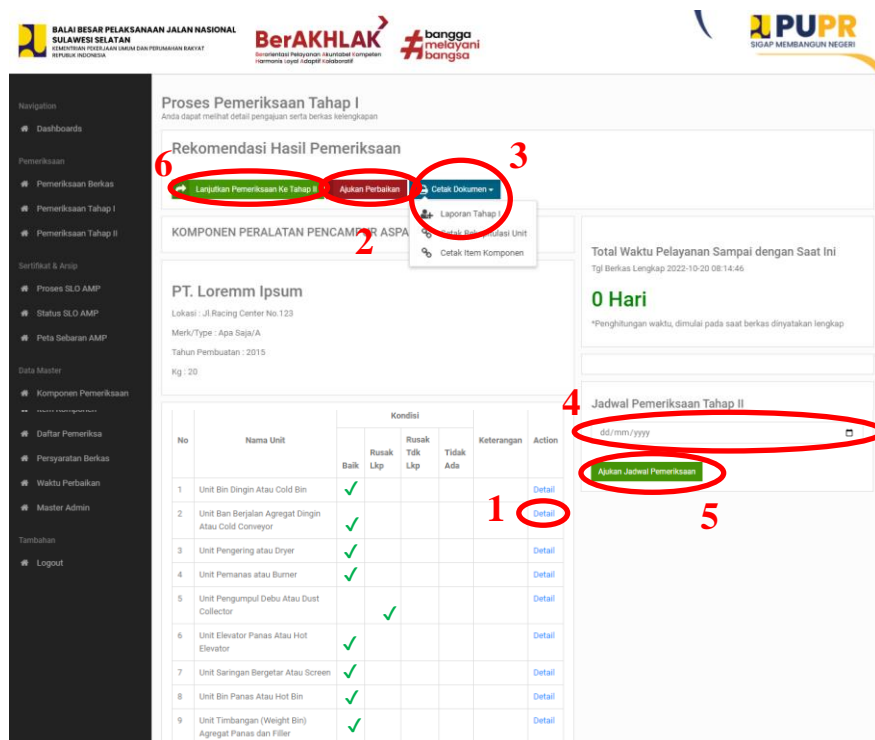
BALAI BESAR PELAKSANAAN JALAN NASIONAL SULAWESI SELATAN
KEMENTERIAN PEKERJAAN UMUM DAN PERUMAHAN RAKYAT REPUBLIK INDONESIA

BerAKHLAK
Berorientasi Pelayanan Akuntabel Kompeten Harmonis Loyal Adaptif Kolaboratif

#bangga melayani bangsa

PUPR
SIGAP MEMBANGUN NEGERI

Navigation
Dashboards
Pemeriksaan
Pemeriksaan Berkas
Pemeriksaan Tahap I
Pemeriksaan Tahap II
Sertifikat & Arsip
Proses SLO AMP
Status SLO AMP
Peta Sebaran AMP
Data Master
Komponen Pemeriksaan
Item Komponen
Daftar Pemeriksa
Persyaratan Berkas
Waktu Perbaikan
Master Admin
Tambahan
Logout

Proses Pemeriksaan Tahap I
Anda dapat melihat detail pengajuan serta berkas kelengkapan

Rekomendasi Hasil Pemeriksaan

6
Lanjutkan Pemeriksaan Ke Tahap II
Ajukan Perbaikan
Cetak Dokumen
3
Laporan Tahap I
Cetak Rekapitulasi Unit
Cetak Item Komponen

KOMPONEN PERALATAN PENCAMPUR ASPAL
2

PT. Loremm Ipsum
Lokasi : Jl.Racing Center No.123
Merk/Type : Apa Saja/A
Tahun Pembuatan : 2015
Kg : 20

Total Waktu Pelayanan Sampai dengan Saat Ini
Tgl Berkas Lengkap 2022-10-20 08:14:46
0 Hari
*Penghitungan waktu, dimulai pada saat berkas dinyatakan lengkap

4
Jadwal Pemeriksaan Tahap II
dd/mm/yyyy
Ajukan Jadwal Pemeriksaan
5

| No | Nama Unit | Kondisi: Baik | Rusak Lkp | Rusak Tdk Lkp | Tidak Ada | Keterangan | Action |
|---|---|---|---|---|---|---|---|
| 1 | Unit Bin Dingin Atau Cold Bin | ✓ | | | | | Detail |
| 2 | Unit Ban Berjalan Agregat Dingin Atau Cold Conveyor | ✓ | | | | | Detail |
| 3 | Unit Pengering atau Dryer | ✓ | | | | | Detail |
| 4 | Unit Pemanas atau Burner | ✓ | | | | | Detail |
| 5 | Unit Pengumpul Debu Atau Dust Collector | | ✓ | | | | Detail |
| 6 | Unit Elevator Panas Atau Hot Elevator | ✓ | | | | | Detail |
| 7 | Unit Saringan Bergetar Atau Screen | ✓ | | | | | Detail |
| 8 | Unit Bin Panas Atau Hot Bin | ✓ | | | | | Detail |
| 9 | Unit Timbangan (Weight Bin) Agregat Panas dan Filler | ✓ | | | | | Detail |

1